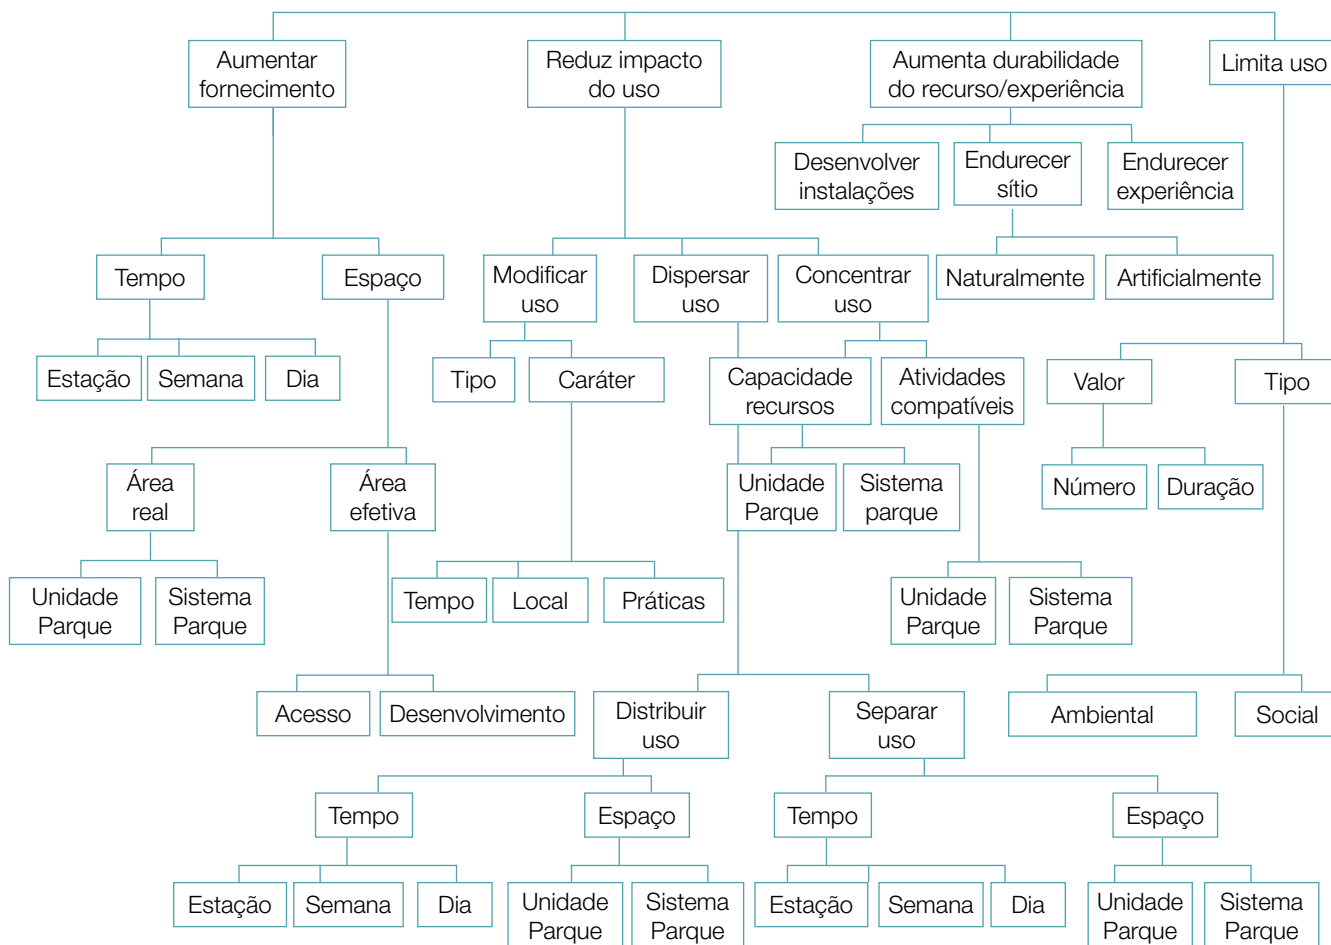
Aumentar fornecimento

Reduz impacto do uso

Aumenta durabilidade do recurso/experiência

Limita uso

Desenvolver instalações

Endurecer sítio

Endurecer experiência

Tempo

Espaço

Modificar uso

Dispersar uso

Concentrar uso

Naturalmente

Artificialmente

Estação

Semana

Dia

Tipo

Caráter

Capacidade recursos

Atividades compatíveis

Valor

Tipo

Área real

Área efetiva

Unidade Parque

Sistema parque

Número

Duração

Unidade Parque

Sistema Parque

Tempo

Local

Práticas

Unidade Parque

Sistema Parque

Acesso

Desenvolvimento

Distribuir uso

Separar uso

Ambiental

Social

Tempo

Espaço

Tempo

Espaço

Estação

Semana

Dia

Unidade Parque

Sistema Parque

Estação

Semana

Dia

Unidade Parque

Sistema Parque